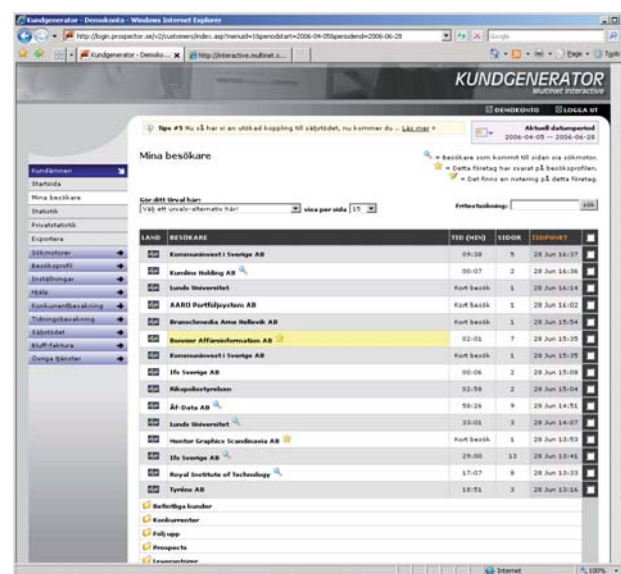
Kundgenerator - Demokonto - Windows Internet Explorer

http://login.prospector.se/v2/customers/index.asp?menuid=1&periodstart=2006-04-05&periodend=2006-06-28

Google

Kundgenerator - Demoko... | http://interactive.multinet.s...

Page | Tools

KUNDGENERATOR
Multinet Interactive

DEMOKONTO | LOGGA UT

Tips #5 Nu så har vi en utökad koppling till säljstödet, nu kommer du ... Läs mer »

Aktuell datumperiod
2006-04-05 — 2006-06-28

Kundämnen
Startsida
Mina besökare
Statistik
Privatstatistik
Exportera
Sökmotorer
Besöksprofil
Inställningar
Hjälp
Konkurrentbevakning
Tidningsbevakning
Säljstödet
Bluff-faktura
Övriga tjänster

Mina besökare

= Besökare som kommit till sidan via sökmotor.
= Detta företag har svarat på besöksprofilen.
= Det finns en notering på detta företag.

Gör ditt urval här:
Välj ett urvals-alternativ här!
visa per sida 15

Fritextsökning: sök

| LAND | BESÖKARE | TID (MIN) | SIDOR | TIDPUNKT |
|---|---|---|---|---|
| | Kommuninvest i Sverige AB | 09:38 | 5 | 28 Jun 16:37 |
| | Kumlins Holding AB | 00:07 | 2 | 28 Jun 16:36 |
| | Lunds Universitet | Kort besök | 1 | 28 Jun 16:14 |
| | AARO Portföljsystem AB | Kort besök | 1 | 28 Jun 16:02 |
| | Branschmedia Arne Hellevik AB | Kort besök | 1 | 28 Jun 15:54 |
| | Bonnier Affärsinformation AB | 02:01 | 7 | 28 Jun 15:35 |
| | Kommuninvest i Sverige AB | Kort besök | 1 | 28 Jun 15:35 |
| | Ifs Sverige AB | 00:06 | 2 | 28 Jun 15:08 |
| | Rikspolisstyrelsen | 02:58 | 2 | 28 Jun 15:04 |
| | ÅF-Data AB | 58:26 | 9 | 28 Jun 14:51 |
| | Lunds Universitet | 33:01 | 3 | 28 Jun 14:07 |
| | Mentor Graphics Scandinavia AB | Kort besök | 1 | 28 Jun 13:53 |
| | Ifs Sverige AB | 29:00 | 13 | 28 Jun 13:41 |
| | Royal Institute of Technology | 17:07 | 8 | 28 Jun 13:33 |
| | Tyréns AB | 18:51 | 3 | 28 Jun 13:16 |

Befintliga kunder
Konkurrenter
Följ upp
Prospects
Leverantörer

Internet | 100%